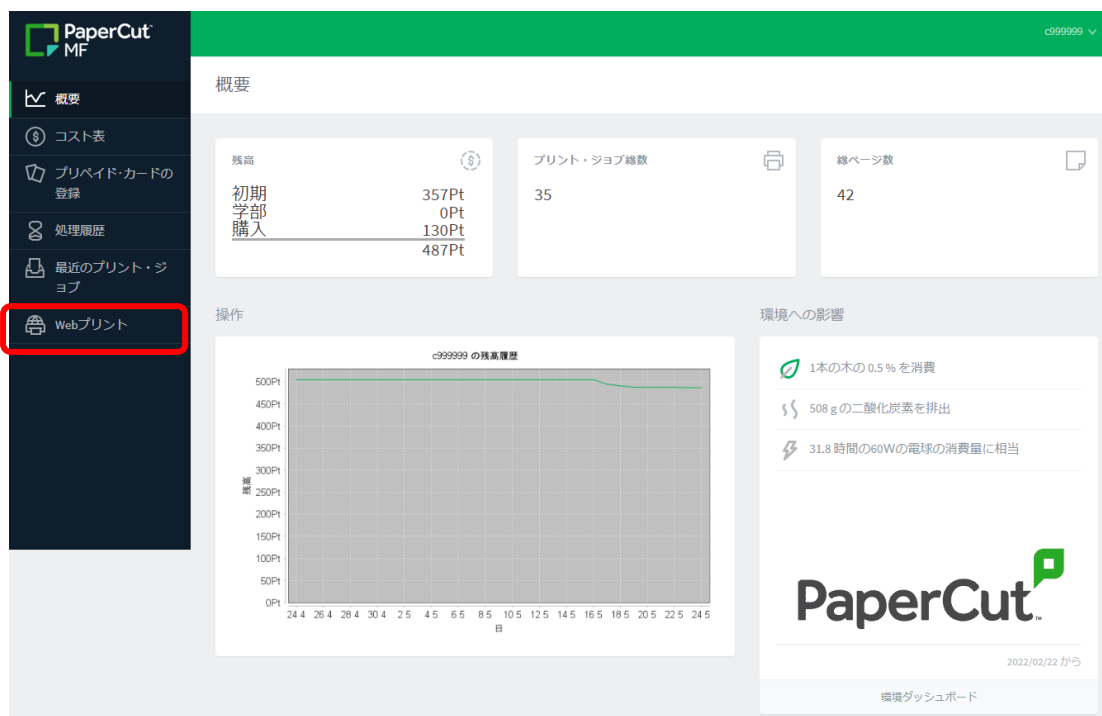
PaperCut MF

概要

コスト表

プリペイド･カードの登録

処理履歴

最近のプリント・ジョブ

Webプリント

c999999

概要

残高

| 初期 | 357Pt |
|---|---|
| 学部 | 0Pt |
| 購入 | 130Pt |
| | 487Pt |

プリント・ジョブ総数

35

総ページ数

42

操作

c999999 の残高履歴

500Pt
450Pt
400Pt
350Pt
300Pt
250Pt
200Pt
150Pt
100Pt
50Pt
0Pt

残高

24 4 26 4 28 4 30 4 2 5 4 5 6 5 8 5 10 5 12 5 14 5 16 5 18 5 20 5 22 5 24 5

日

環境への影響

1本の木の 0.5 % を消費

508 g の二酸化炭素を排出

31.8 時間の60Wの電球の消費量に相当

PaperCut

2022/02/22 から

環境ダッシュボード